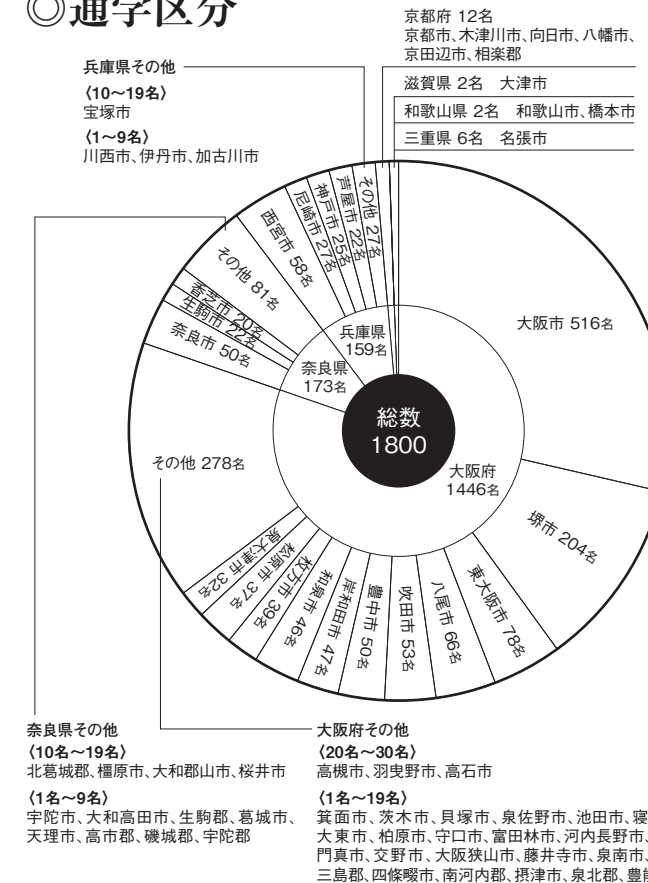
◎通学区分

京都府 12名
京都市、木津川市、向日市、八幡市、京田辺市、相楽郡

兵庫県その他
〈10～19名〉
宝塚市
〈1～9名〉
川西市、伊丹市、加古川市

滋賀県 2名　大津市
和歌山県 2名　和歌山市、橋本市
三重県 6名　名張市

その他 27名
芦屋市 22名
神戸市 25名
尼崎市 27名
西宮市 58名
その他 81名
香芝市 20名
生駒市 22名
奈良市 50名
兵庫県 159名
奈良県 173名
大阪市 516名
総数 1800
大阪府 1446名
その他 278名
堺市 204名
東大阪市 78名
八尾市 66名
吹田市 53名
豊中市 50名
岸和田市 47名
和泉市 46名
枚方市 39名
茨木市 37名
泉大津市 32名

奈良県その他
〈10名～19名〉
北葛城郡、橿原市、大和郡山市、桜井市
〈1名～9名〉
宇陀市、大和高田市、生駒郡、葛城市、天理市、高市郡、磯城郡、宇陀郡

大阪府その他
〈20名～30名〉
高槻市、羽曳野市、高石市
〈1名～19名〉
箕面市、茨木市、貝塚市、泉佐野市、池田市、寝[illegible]
大東市、柏原市、守口市、富田林市、河内長野市、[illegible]
門真市、交野市、大阪狭山市、藤井寺市、泉南市、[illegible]
三島郡、四條畷市、南河内郡、摂津市、泉北郡、豊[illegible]